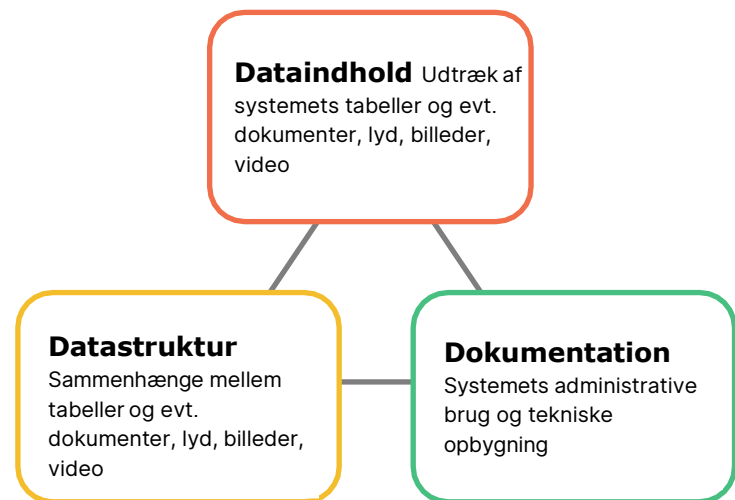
**Dataindhold** Udtræk af systemets tabeller og evt. dokumenter, lyd, billeder, video

**Datastruktur**
Sammenhænge mellem tabeller og evt. dokumenter, lyd, billeder, video

**Dokumentation**
Systemets administrative brug og tekniske opbygning